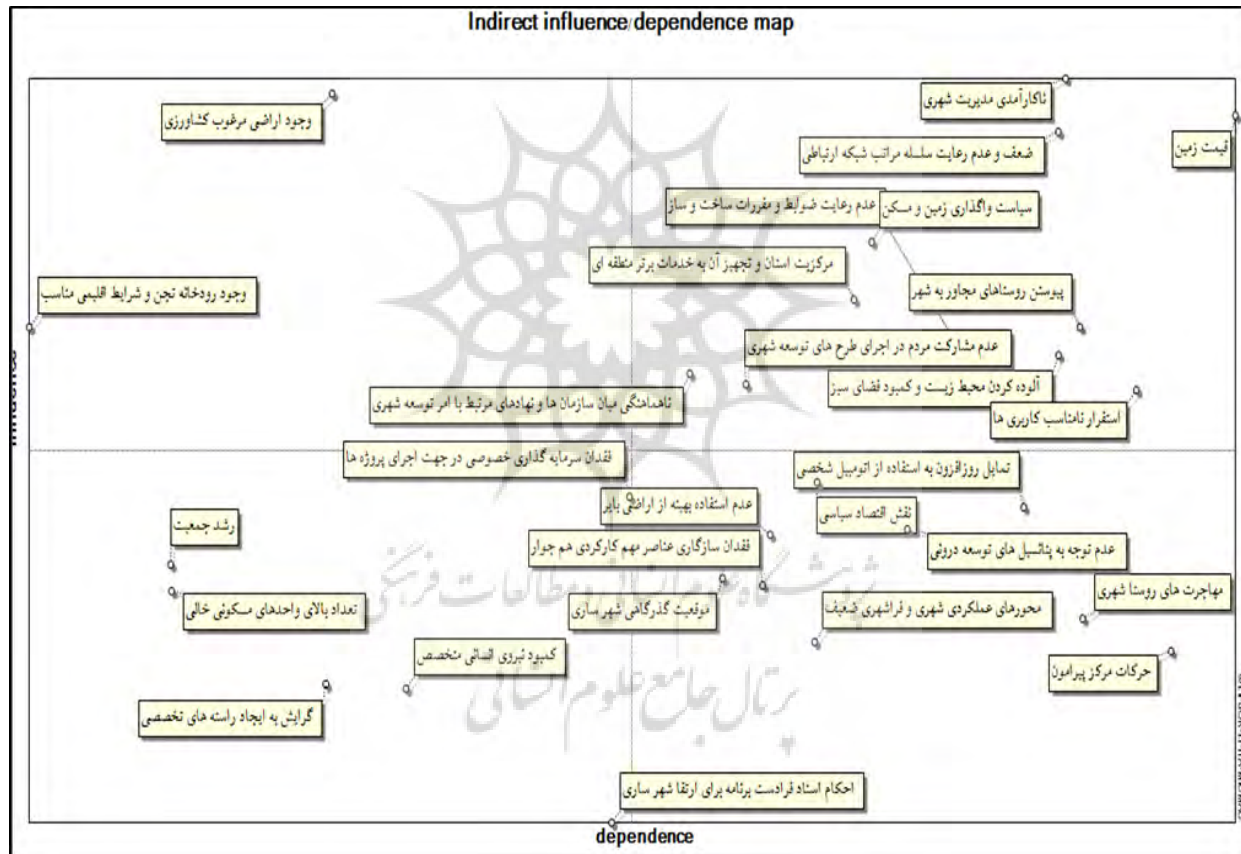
Indirect influence/dependence map

ناکارآمدی مدیریت شهری

وجود اراضی مرغوب کشاورزی

ضعف و عدم رعایت سلسله مراتب شبکه ارتباطی

قیمت زمین

سیاست واگذاری زمین و مسکن

عدم رعایت ضوابط و مقررات ساخت و ساز

مرکزیت استان و تجهیز آن به خدمات برتر منطقه ای

وجود رودخانه تجن و شرایط اقلیمی مناسب

پیوستن روستاهای مجاور به شهر

عدم مشارکت مردم در اجرای طرح های توسعه شهری

آلوده کردن محیط زیست و کمبود فضای سبز

ناهماهنگی میان سازمان ها و نهادهای مرتبط با امر توسعه شهری

استقرار نامناسب کاربری ها

فقدان سرمایه گذاری خصوصی در جهت اجرای پروژه ها

تمایل روزافزون به استفاده از اتومبیل شخصی

عدم استفاده بهینه از اراضی بایر

نقش اقتصاد سیاسی

رشد جمعیت

فقدان سازگاری عناصر مهم کارکردی هم جوار

عدم توجه به پتانسیل های توسعه درونی

مهاجرت های روستا شهری

تعداد بالای واحدهای مسکونی خالی

موقعیت گذرگاهی شهر ساری

محورهای عملکردی شهری و فراشهری ضعیف

کمبود نیروی انسانی متخصص

حرکات مرکز پیرامون

گرایش به ایجاد راسته های تخصصی

احکام اسناد فرادست برنامه برای ارتقا شهر ساری

influence

dependence

پژوهشگاه علوم انسانی و مطالعات فرهنگی
پرتال جامع علوم انسانی